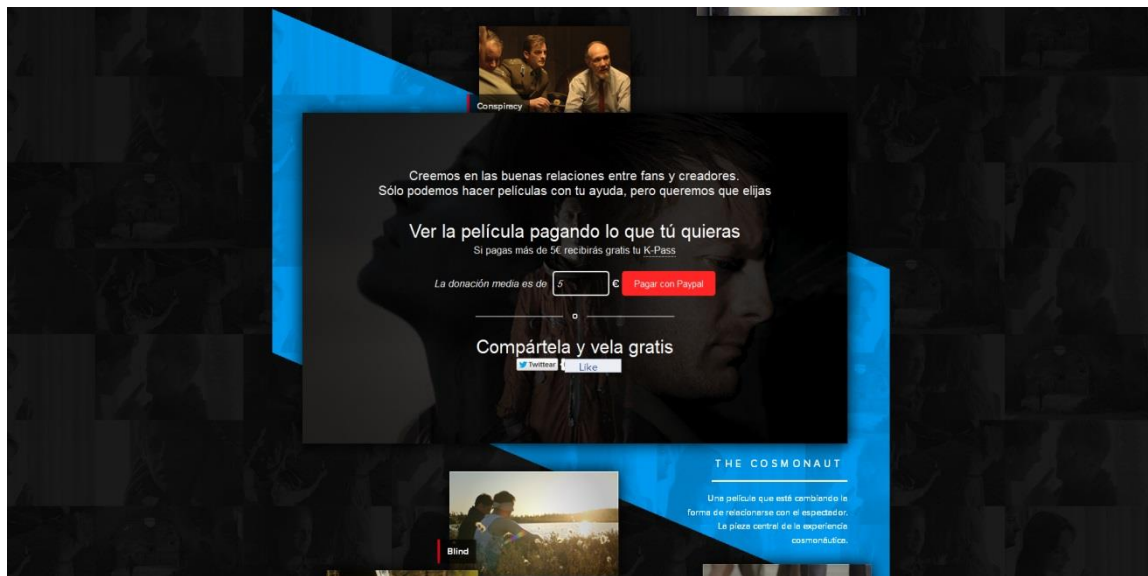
Conspiracy

Creemos en las buenas relaciones entre fans y creadores.
Sólo podemos hacer películas con tu ayuda, pero queremos que elijas

Ver la película pagando lo que tú quieras
Si pagas más de 5€ recibirás gratis tu K-Pass

La donación media es de 5 € Pagar con Paypal

o

Compártela y vela gratis
Twittear Like

THE COSMONAUT

Una película que está cambiando la forma de relacionarse con el espectador. La pieza central de la experiencia cosmonáutica.

Blind